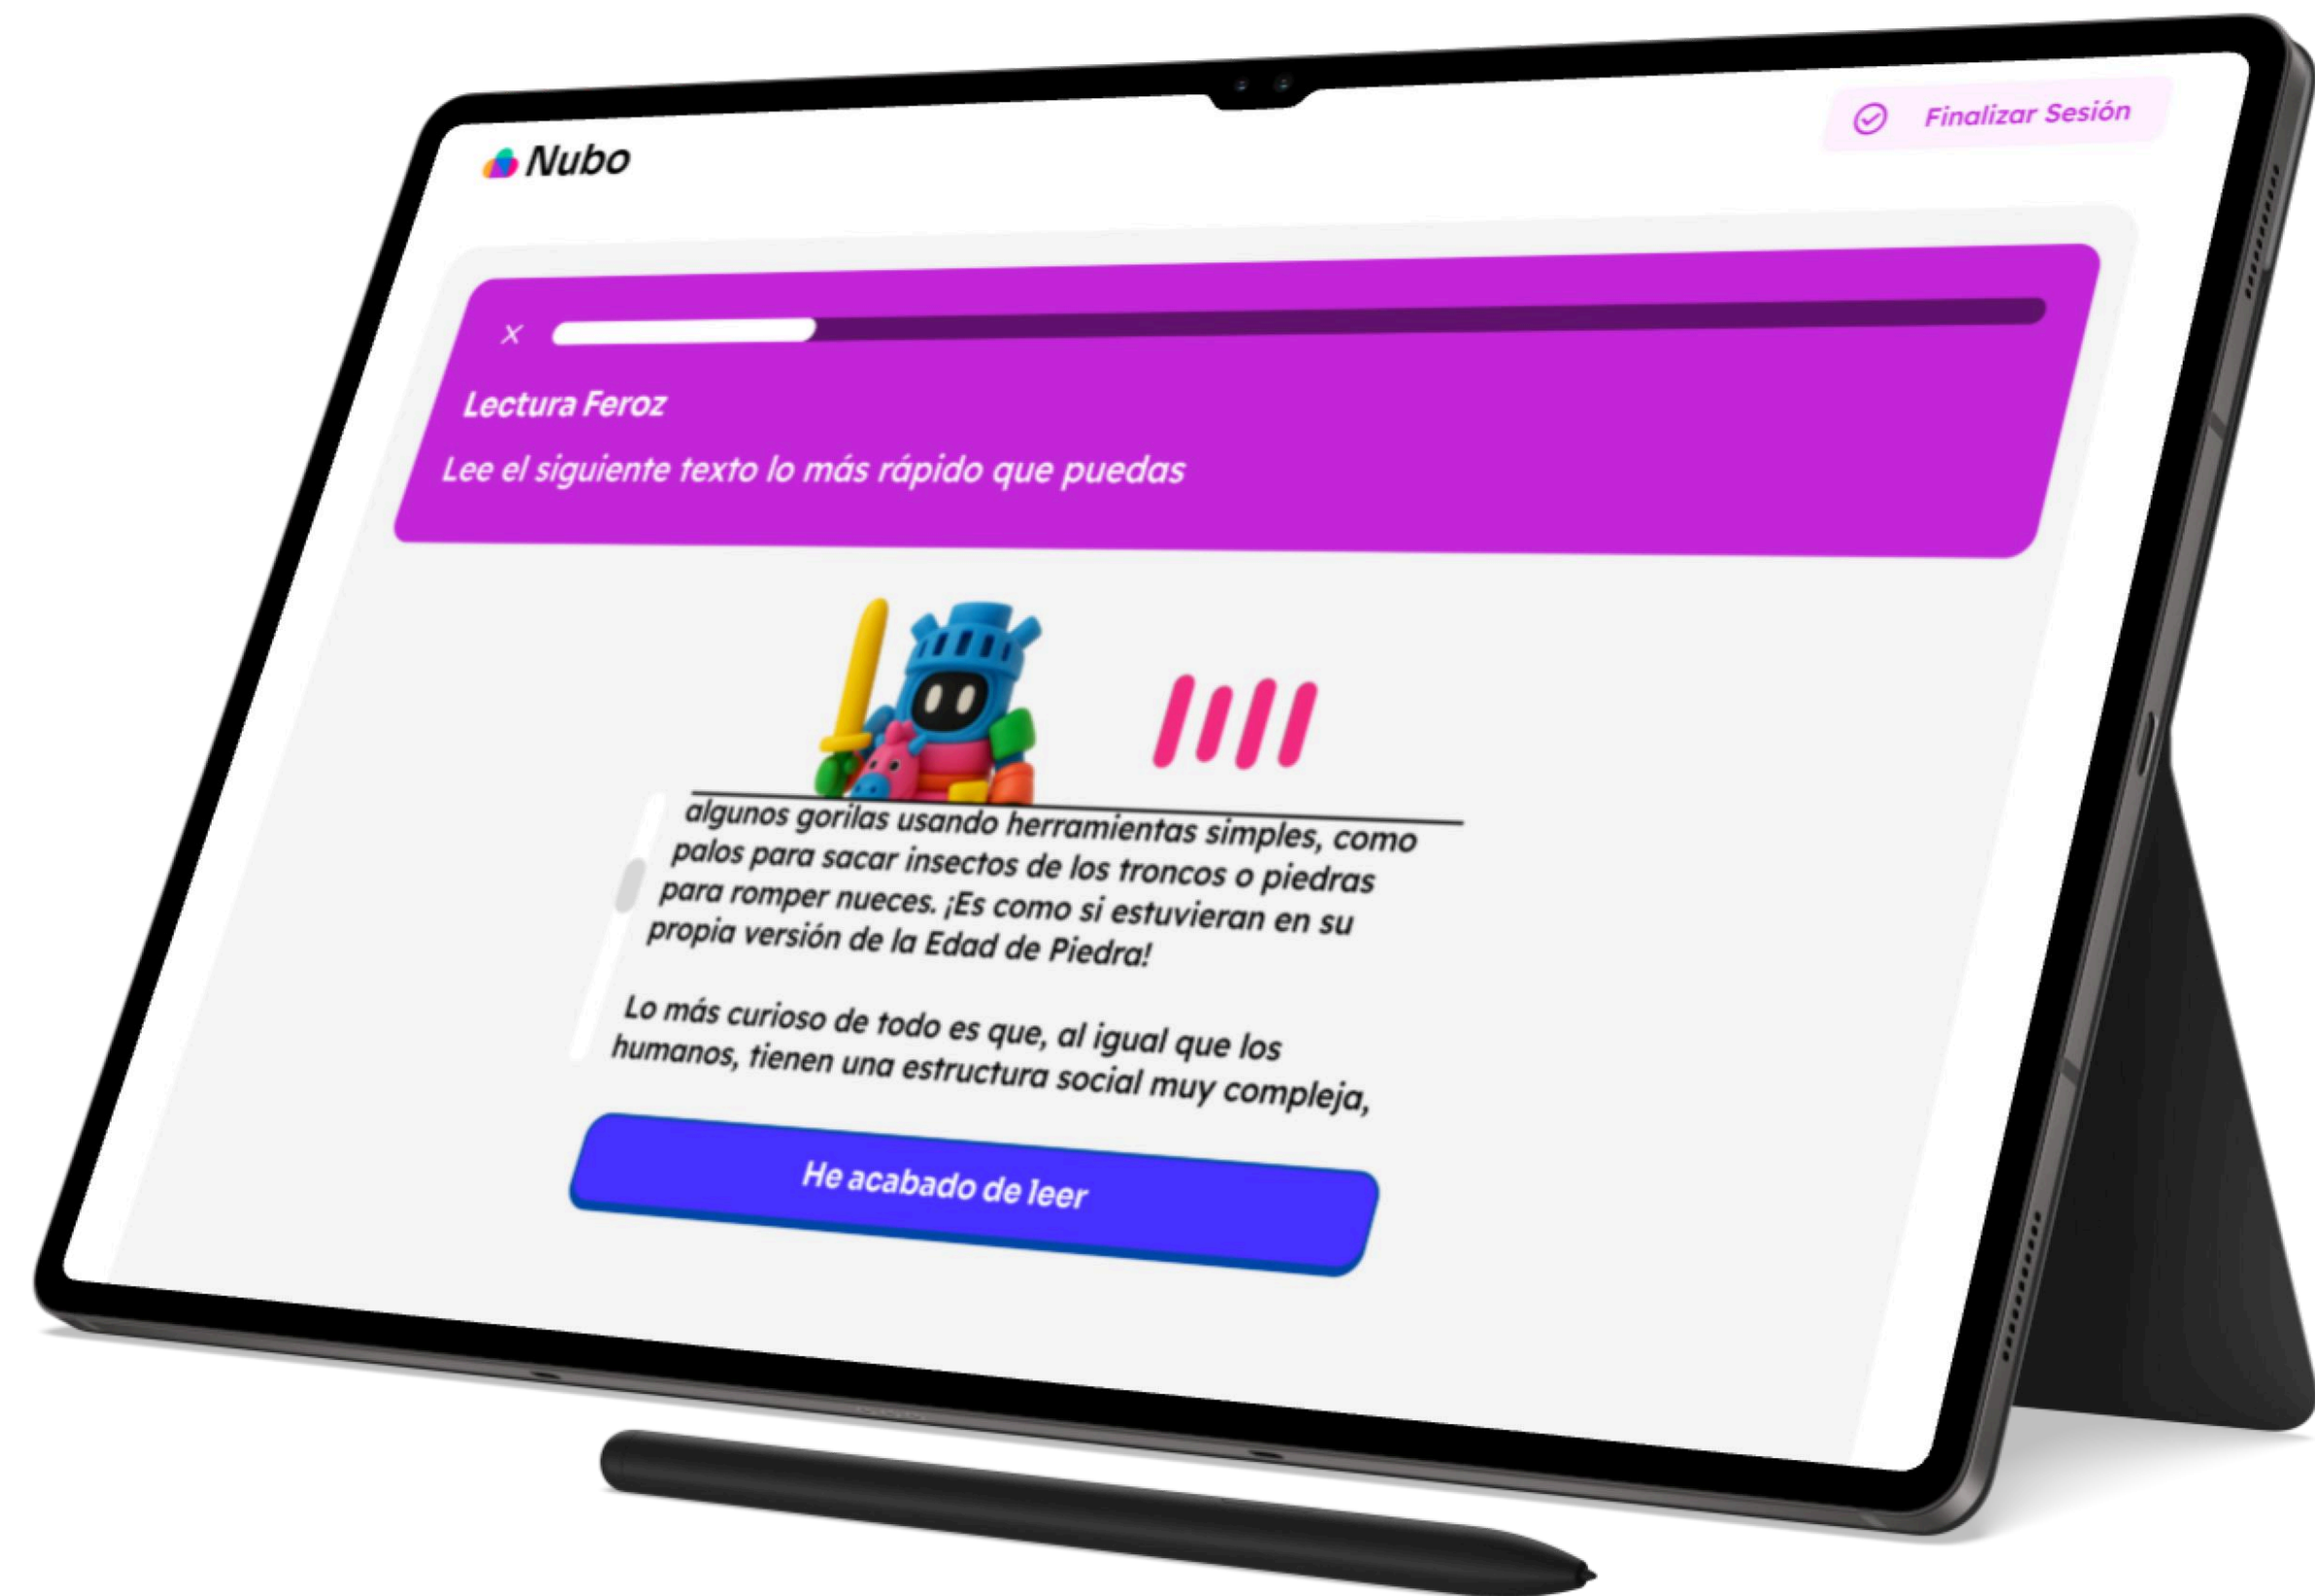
Nubo

Finalizar Sesión

×

Lectura Feroz

Lee el siguiente texto lo más rápido que puedas

algunos gorilas usando herramientas simples, como palos para sacar insectos de los troncos o piedras para romper nueces. ¡Es como si estuvieran en su propia versión de la Edad de Piedra!

Lo más curioso de todo es que, al igual que los humanos, tienen una estructura social muy compleja,

He acabado de leer